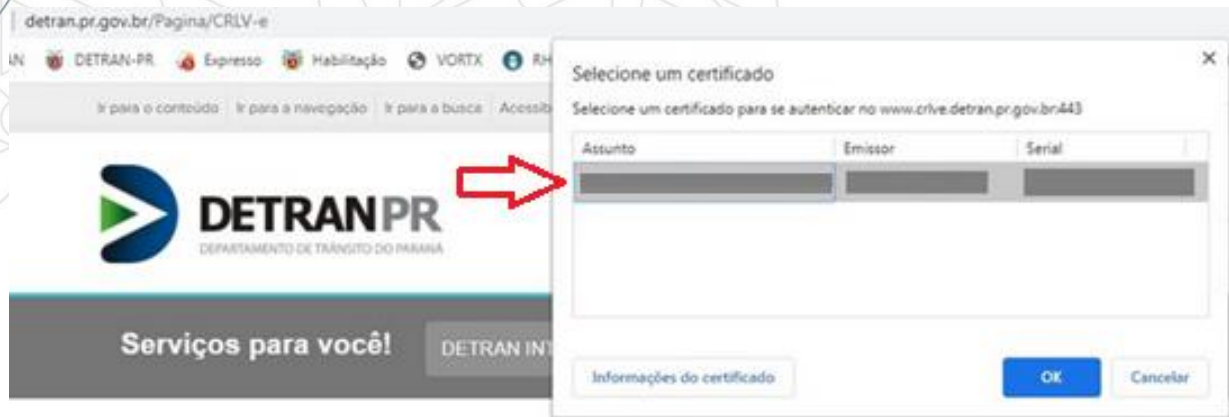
detran.pr.gov.br/Pagina/CRLV-e

IN DETRAN-PR Expresso Habilitação VORTX RH

Ir para o conteúdo | Ir para a navegação | Ir para a busca | Acessib

DETRANPR

DEPARTAMENTO DE TRÂNSITO DO PARANÁ

Serviços para você!

DETRAN INT

Selecione um certificado

×

Selecione um certificado para se autenticar no www.crlve.detran.pr.gov.br:443

| Assunto | Emissor | Serial |
|---|---|---|
| | | |

Informações do certificado

OK

Cancelar